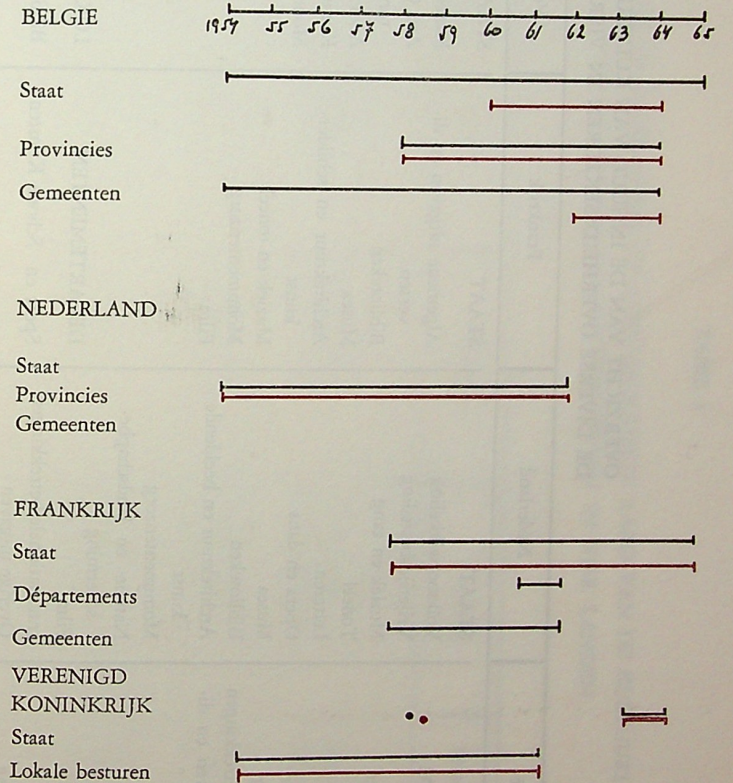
BELGIE

1954 55 56 57 58 59 60 61 62 63 64 65

Staat

Provincies

Gemeenten

NEDERLAND

Staat

Provincies

Gemeenten

FRANKRIJK

Staat

Départements

Gemeenten

VERENIGD KONINKRIJK

Staat

Lokale besturen